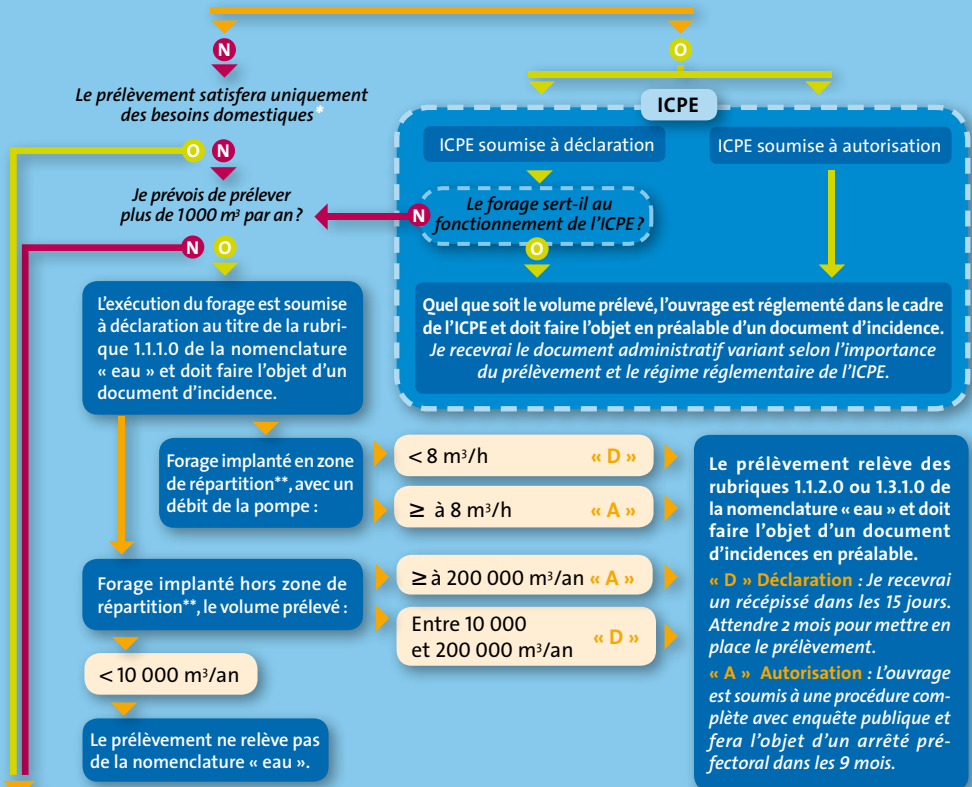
N

O

Le prélèvement satisfera uniquement des besoins domestiques*

ICPE

ICPE soumise à déclaration

ICPE soumise à autorisation

O N

Je prévois de prélever plus de 1000 m³ par an ?

N

Le forage sert-il au fonctionnement de l'ICPE ?

O

N O

L'exécution du forage est soumise à déclaration au titre de la rubrique 1.1.1.0 de la nomenclature « eau » et doit faire l'objet d'un document d'incidence.

Quel que soit le volume prélevé, l'ouvrage est réglementé dans le cadre de l'ICPE et doit faire l'objet en préalable d'un document d'incidence. Je recevrai le document administratif variant selon l'importance du prélèvement et le régime réglementaire de l'ICPE.

Forage implanté en zone de répartition**, avec un débit de la pompe :

< 8 m³/h « D »

≥ à 8 m³/h « A »

Le prélèvement relève des rubriques 1.1.2.0 ou 1.3.1.0 de la nomenclature « eau » et doit faire l'objet d'un document d'incidences en préalable.

Forage implanté hors zone de répartition**, le volume prélevé :

≥ à 200 000 m³/an « A »

Entre 10 000 et 200 000 m³/an « D »

« D » Déclaration : Je recevrai un récépissé dans les 15 jours. Attendre 2 mois pour mettre en place le prélèvement.

< 10 000 m³/an

« A » Autorisation : L'ouvrage est soumis à une procédure complète avec enquête publique et fera l'objet d'un arrêté préfectoral dans les 9 mois.

Le prélèvement ne relève pas de la nomenclature « eau ».